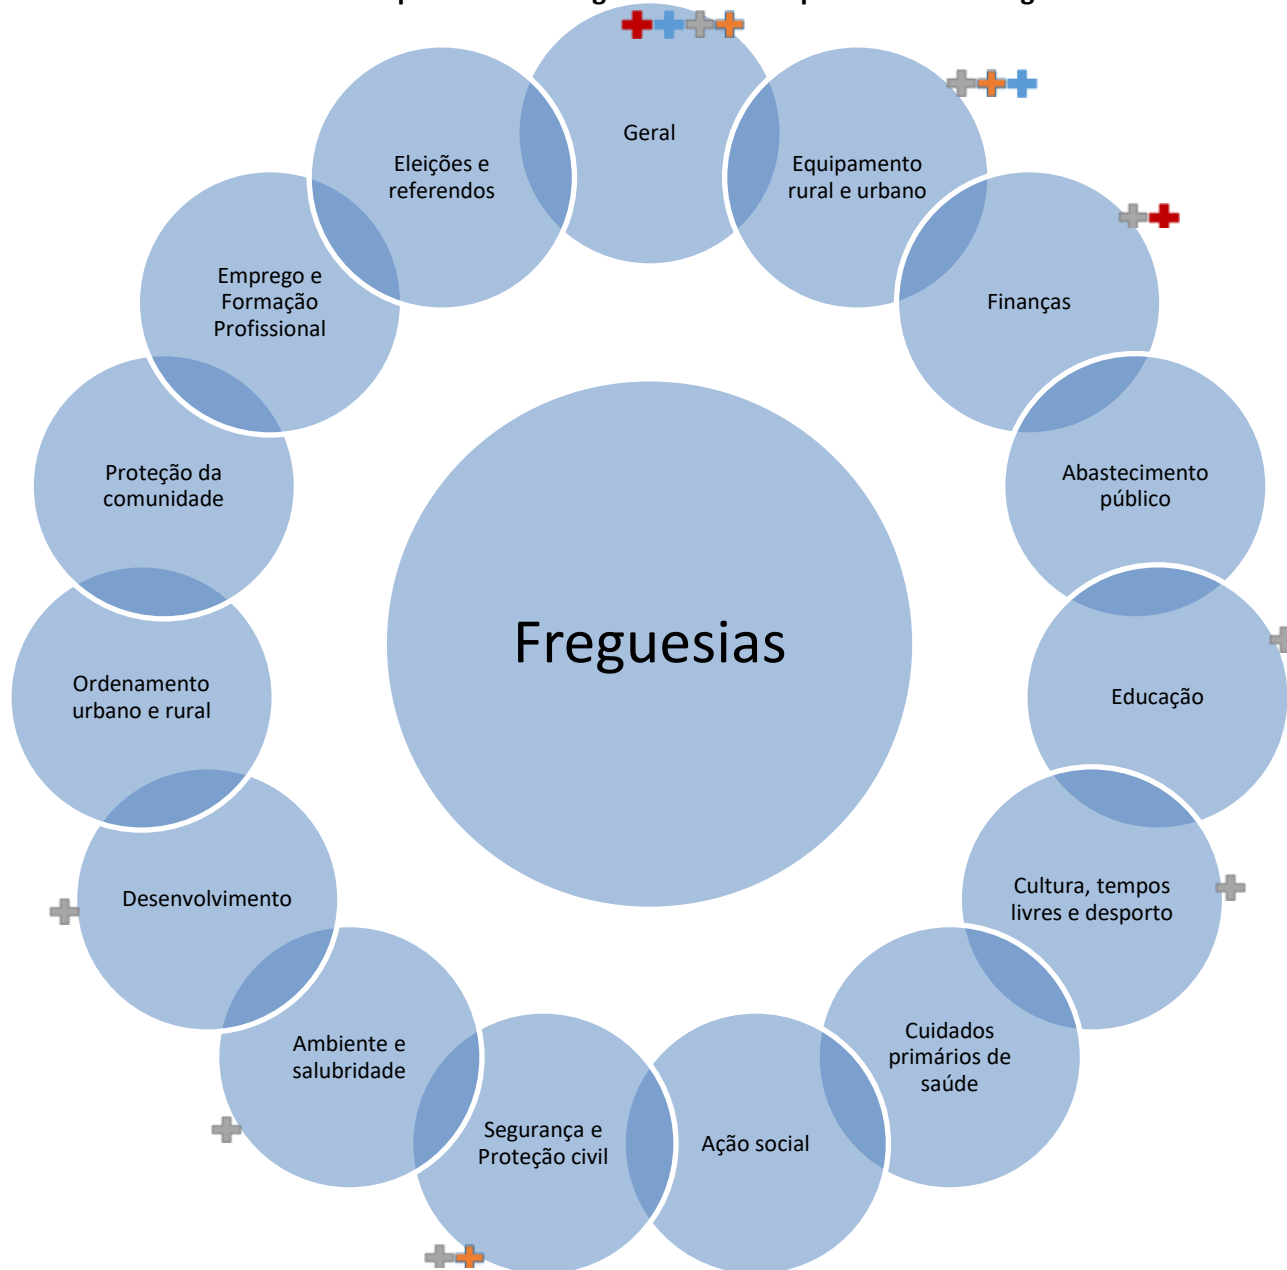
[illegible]

Geral

Equipamento rural e urbano

Finanças

Abastecimento público

Educação

Cultura, tempos livres e desporto

Cuidados primários de saúde

Ação social

Segurança e Proteção civil

Ambiente e salubridade

Desenvolvimento

Ordenamento urbano e rural

Proteção da comunidade

Emprego e Formação Profissional

Eleições e referendos

Freguesias